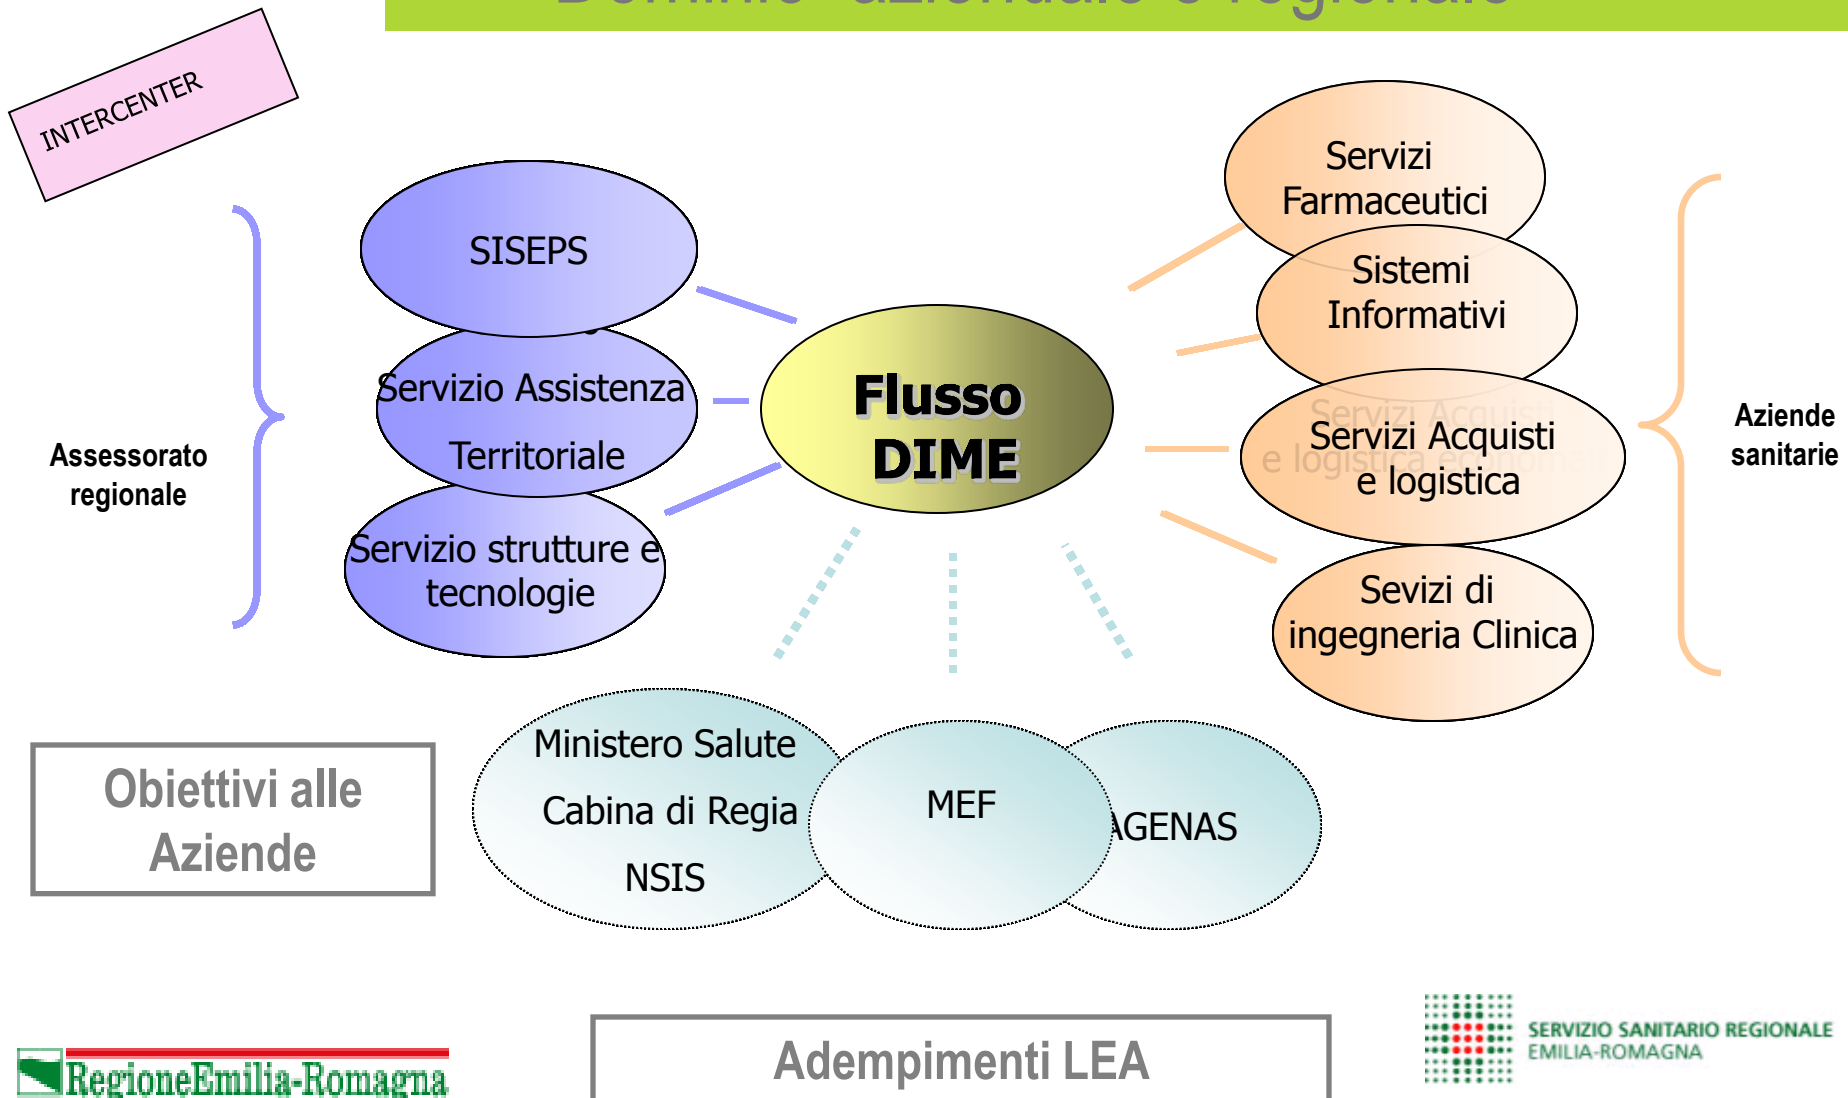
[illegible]

INTERCENTER

SISEPS

Servizio Assistenza Territoriale

Servizio strutture e tecnologie

Assessorato regionale

Flusso DIME

Servizi Farmaceutici

Sistemi Informativi

Servizi Acquisti e logistica

Sevizi di ingegneria Clinica

Aziende sanitarie

Obiettivi alle Aziende

Ministero Salute
Cabina di Regia
NSIS

MEF

AGENAS

RegioneEmilia-Romagna

Adempimenti LEA

SERVIZIO SANITARIO REGIONALE
EMILIA-ROMAGNA